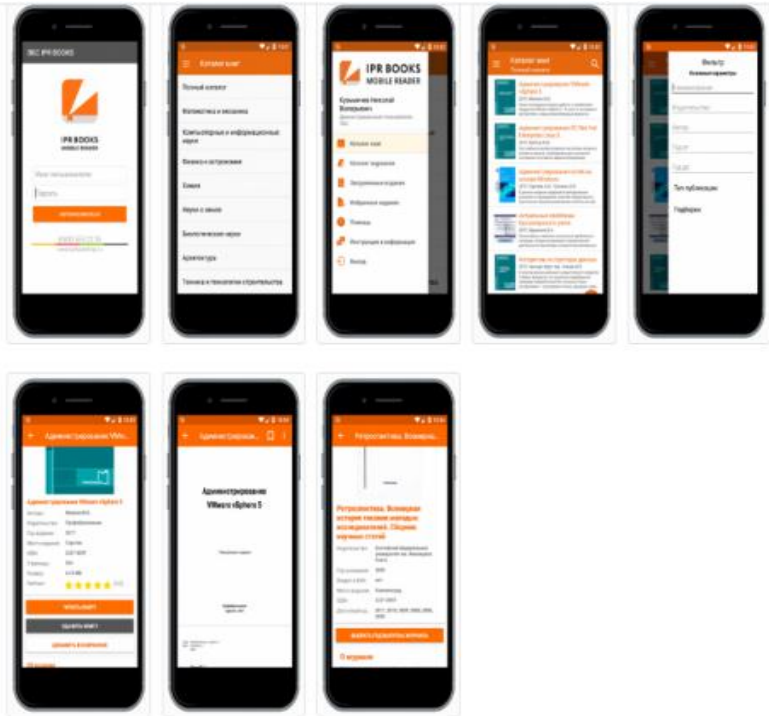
ЭБС IPR BOOKS

IPR BOOKS
MOBILE READER

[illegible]
Пароль
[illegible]

Каталог книг
Полный каталог
Математика и механика
Компьютерные и информационные науки
Физика и астрономия
Химия
Науки о земле
Биологические науки
Архитектура
Техника и технологии строительства

IPR BOOKS
MOBILE READER
Кузьмичев Николай Валерьевич
Каталог книг
Каталог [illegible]
Загруженные издания
Избранные издания
Помощь
Инструкция и информация
Выход

Каталог книг
Полный каталог
Администрирование VMware vSphere 5
Администрирование 1С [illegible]
Администрирование систем на основе Windows
Актуальные проблемы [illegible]
Алгоритмы и структуры данных

Фильтр
Основные параметры
Тип публикации
Подборки

Администрирование VMw...
Администрирование VMware vSphere 5
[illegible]
ЧИТАТЬ КНИГУ
УДАЛИТЬ КНИГУ
ДОБАВИТЬ В ИЗБРАННОЕ

Администрирование...
Администрирование VMware vSphere 5

Ретроспектива. Всемирная...
Ретроспектива. Всемирная история глазами молодых исследователей. Сборник научных статей
ЖУРНАЛ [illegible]
О журнале